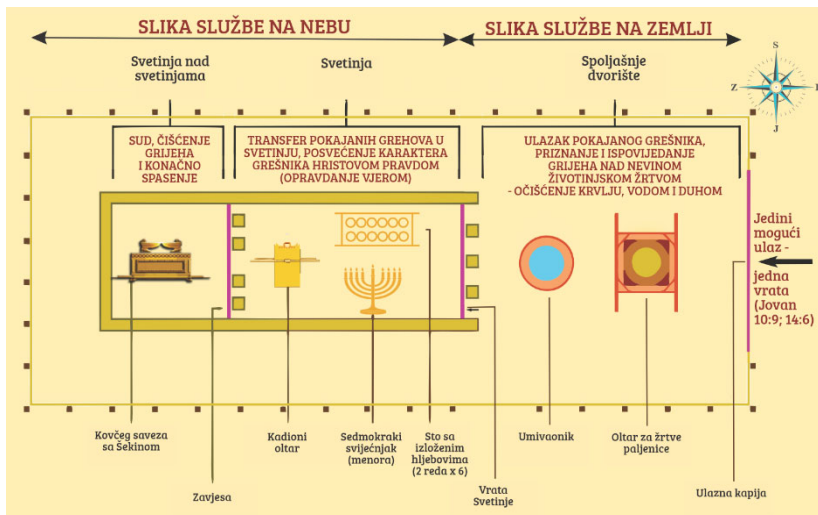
SLIKA SLUŽBE NA NEBU

SLIKA SLUŽBE NA ZEMLJI

Svetinja nad svetinjama

Svetinja

Spoljašnje dvorište

S
Z
I
J

SUD, ČIŠĆENJE GRIJEHA I KONAČNO SPASENJE

TRANSFER POKAJANIH GREHOVA U SVETINJU, POSVEĆENJE KARAKTERA GREŠNIKA HRISTOVOM PRAVDOM (OPRAVDANJE VJEROM)

ULAZAK POKAJANOG GREŠNIKA, PRIZNANJE I ISPOVIJEDANJE GRIJEHA NAD NEVINOM ŽIVOTINJSKOM ŽRTVOM - OČIŠĆENJE KRVLJU, VODOM I DUHOM

Jedini mogući ulaz - jedna vrata (Jovan 10:9; 14:6)

Kovčeg saveza sa Šekinom

Zavjesa

Kadioni oltar

Sedmokraki svijećnjak (menora)

Sto sa izloženim hljebovima (2 reda x 6)

Vrata Svetinje

Umivaonik

Oltar za žrtve paljenice

Ulazna kapija